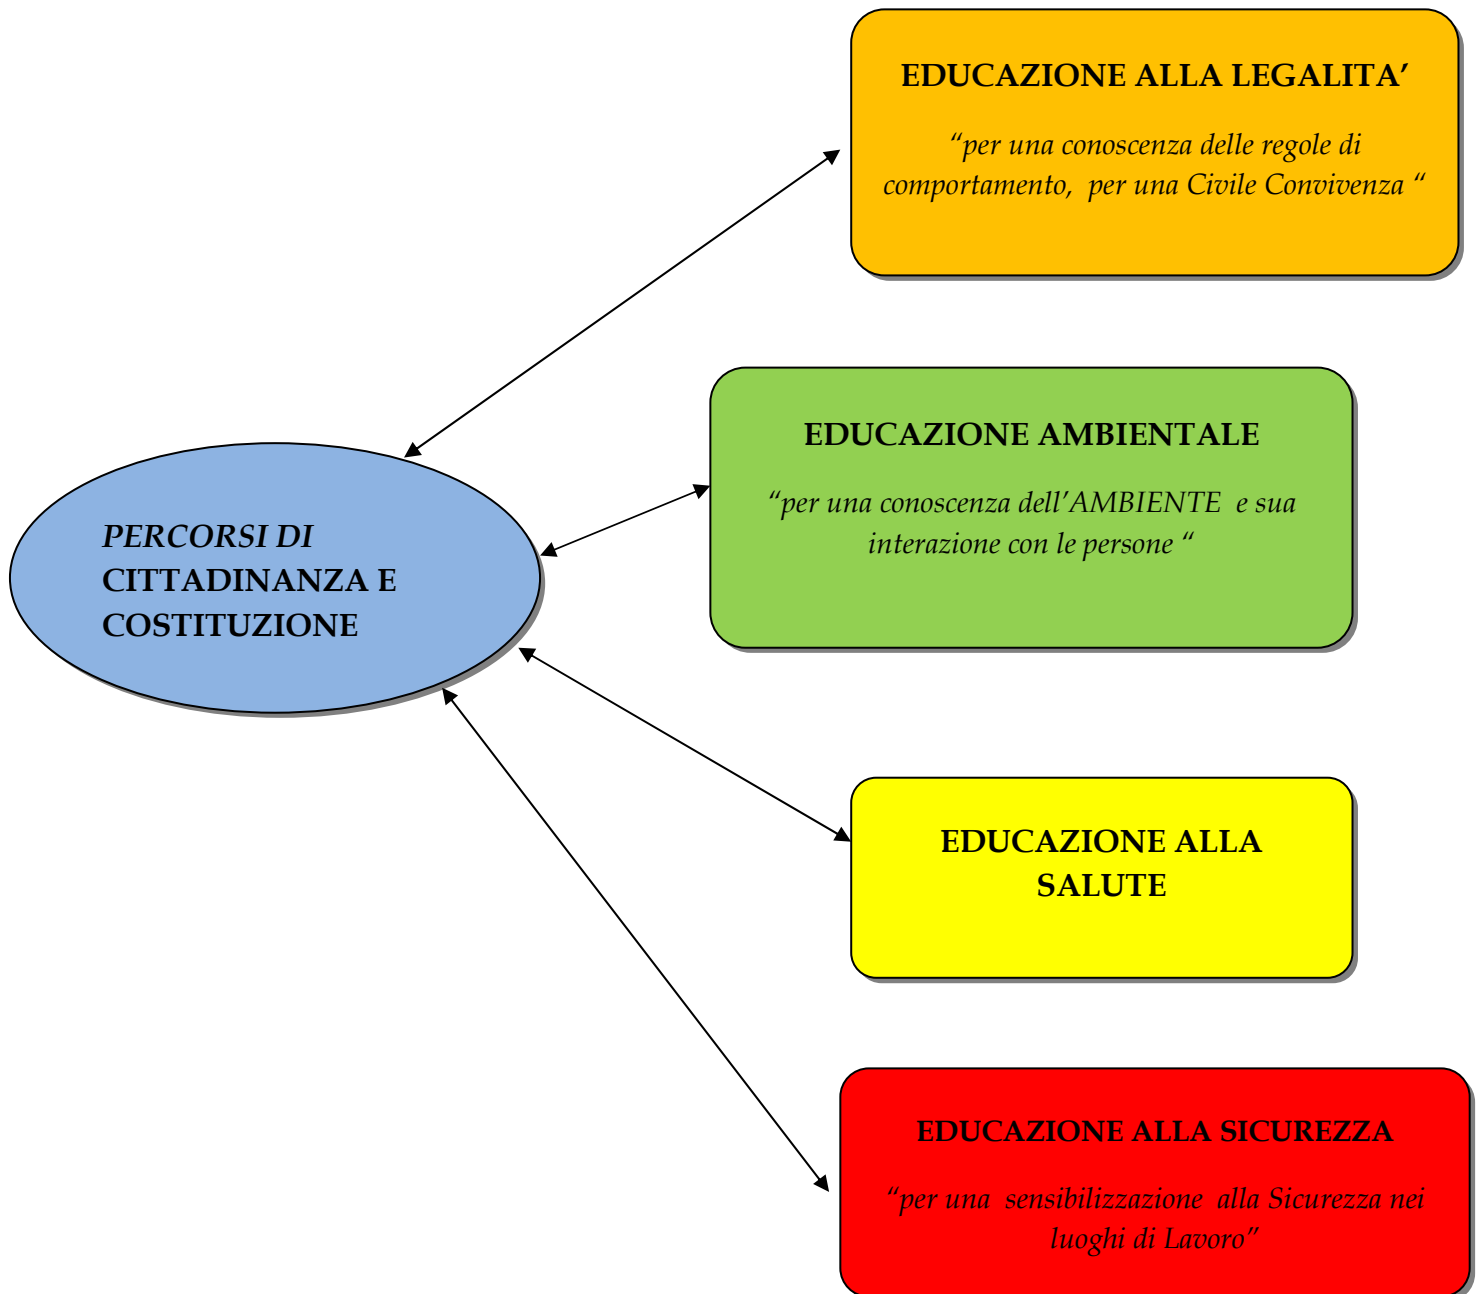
EDUCAZIONE ALLA LEGALITA'

"per una conoscenza delle regole di comportamento, per una Civile Convivenza "

PERCORSI DI CITTADINANZA E COSTITUZIONE

EDUCAZIONE AMBIENTALE

"per una conoscenza dell'AMBIENTE e sua interazione con le persone "

EDUCAZIONE ALLA SALUTE

EDUCAZIONE ALLA SICUREZZA

"per una sensibilizzazione alla Sicurezza nei luoghi di Lavoro"